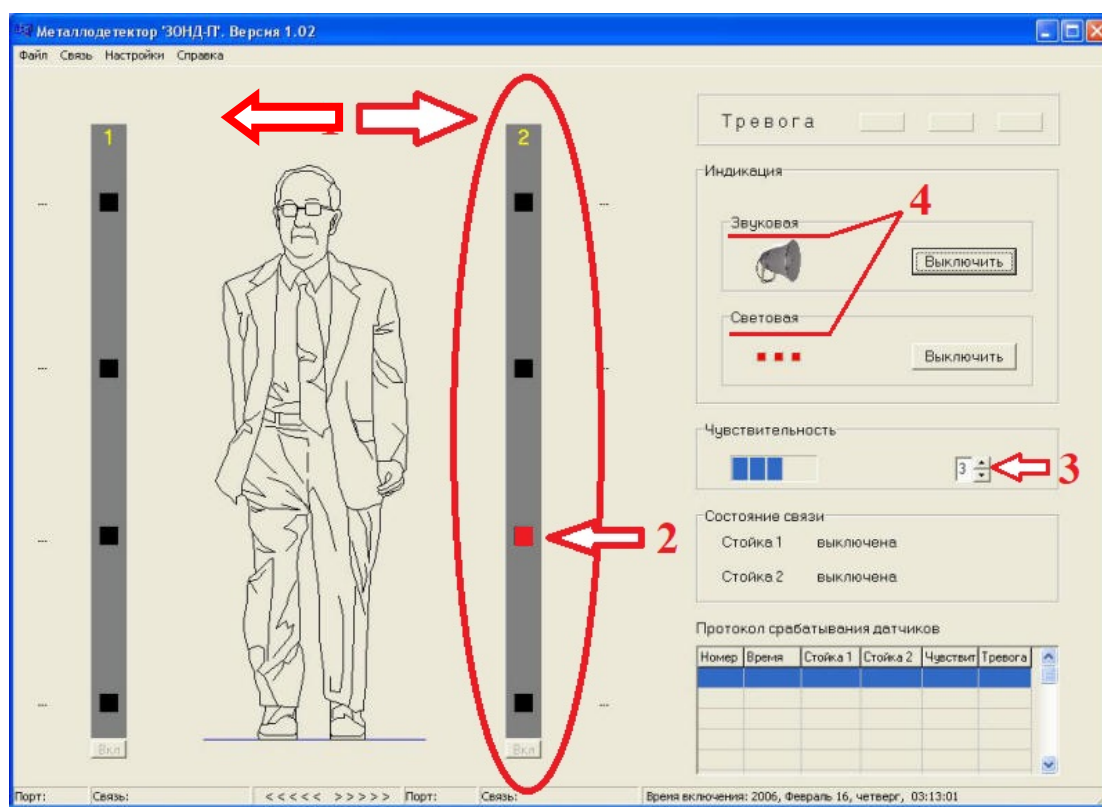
Металлодетектор 'ЗОНД-П'. Версия 1.02

Файл Связь Настройки Справка

1

1

2

Тревога

Индикация

4

Звуковая

Выключить

Световая

Выключить

Чувствительность

3

3

Состояние связи

Стойка 1 выключена

Стойка 2 выключена

2

Протокол срабатывания датчиков

| Номер | Время | Стойка 1 | Стойка 2 | Чувствит | Тревога |
|---|---|---|---|---|---|
| | | | | | |

Вкл

Вкл

Порт: Связь: <<<<< >>>>> Порт: Связь: Время включения: 2006, Февраль 16, четверг, 03:13:01